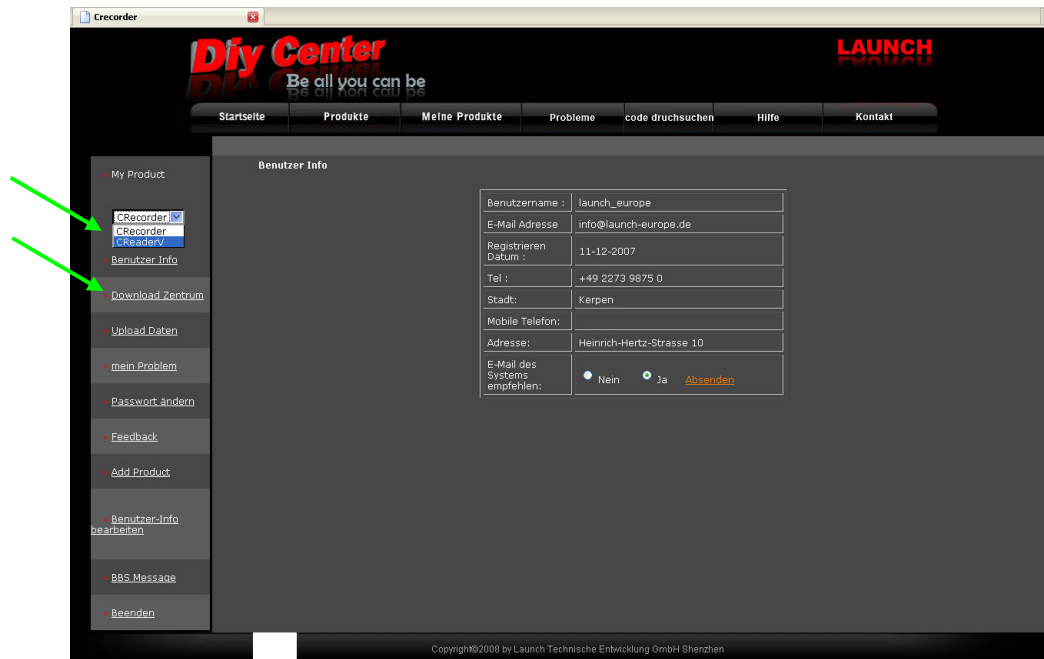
Crecorder

Diy Center
Be all you can be

LAUNCH

Startseite | Produkte | Meine Produkte | Probleme | code druchsuchen | Hilfe | Kontakt

My Product

CRecorder
CRecorder
CReaderV

Benutzer Info

Download Zentrum

Upload Daten

mein Problem

Passwort ändern

Feedback

Add Product

Benutzer-Info bearbeiten

BBS Message

Beenden

Benutzer Info

| | |
|---|---|
| Benutzername : | launch_europe |
| E-Mail Adresse | info@launch-europe.de |
| Registrieren Datum : | 11-12-2007 |
| Tel : | +49 2273 9875 0 |
| Stadt: | Kerpen |
| Mobile Telefon: | |
| Adresse: | Heinrich-Hertz-Strasse 10 |
| E-Mail des Systems empfehlen: | Nein Ja Absenden |

Copyright©2008 by Launch Technische Entwicklung GmbH Shenzhen